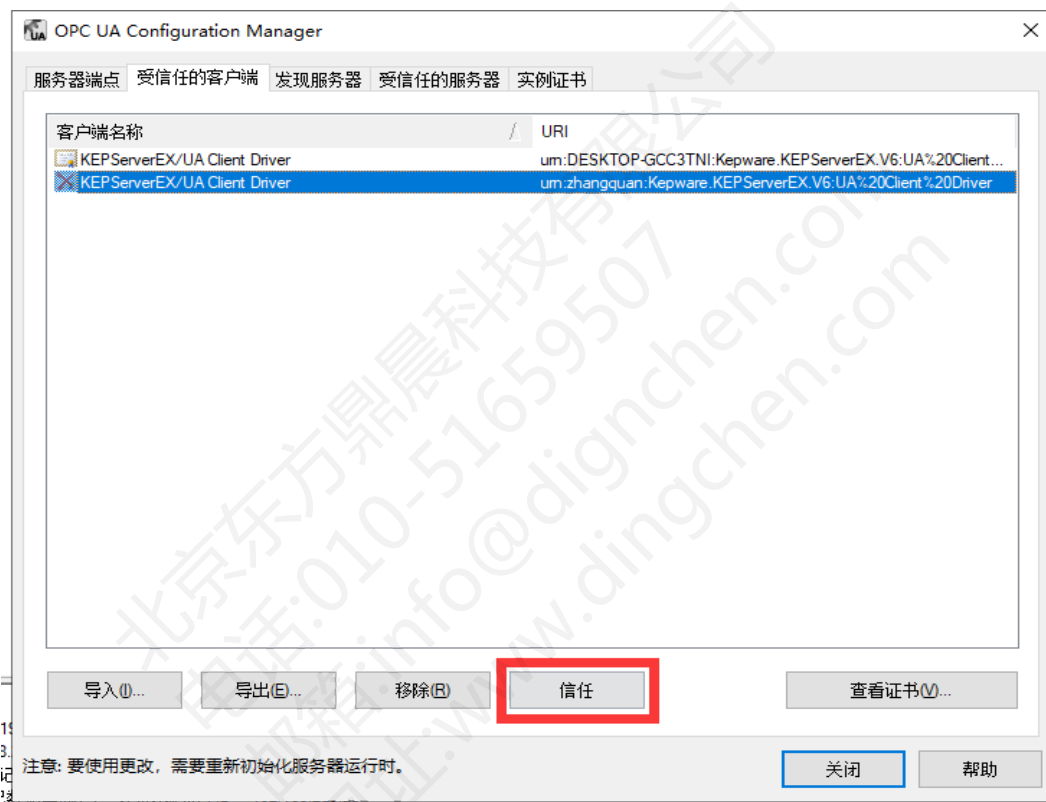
OPC UA Configuration Manager

服务器端点 | 受信任的客户端 | 发现服务器 | 受信任的服务器 | 实例证书

| 客户端名称 | URI |
|---|---|
| KEPServerEX/UA Client Driver | urn:DESKTOP-GCC3TNI:Kepware.KEPServerEX.V6:UA%20Client... |
| KEPServerEX/UA Client Driver | urn:zhangquan:Kepware.KEPServerEX.V6:UA%20Client%20Driver |

导入(I)... 导出(E)... 移除(R) 信任 查看证书(V)...

注意: 要使用更改，需要重新初始化服务器运行时。

关闭 帮助

北京东方鼎晨科技有限公司
电话:010-51659507
邮箱:info@dingchen.com
网址:www.dingchen.com